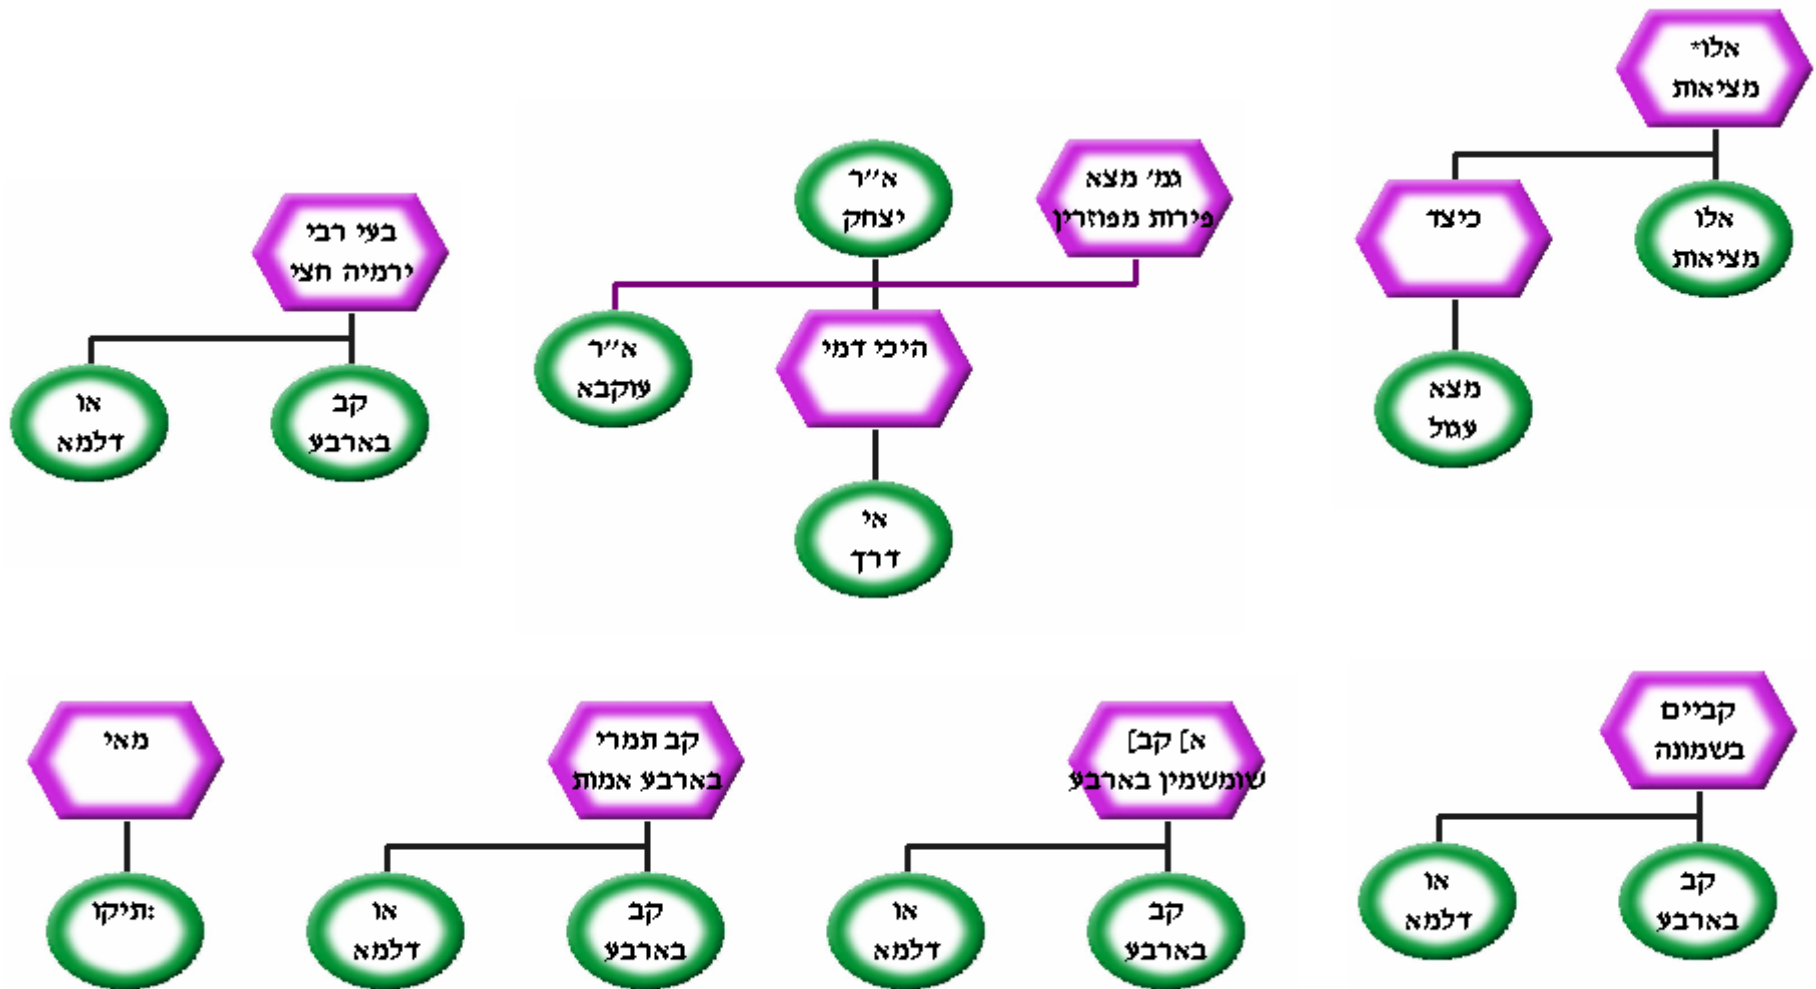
אלו* מציאות

אלו מציאות

כיצד

מצא עמל

גמ' מצא פירות מפוזרין

א"ר יצחק

היכי דמי

א"ר עוקבא

אי דרך

בעי רבי ירמיה חצי

קב בארבע

או דלמא

קביים בשמונה

קב בארבע

או דלמא

א] קב] שומשמין בארבע

קב בארבע

או דלמא

קב תמרי בארבע אמות

קב בארבע

או דלמא

מאי

תיקו: